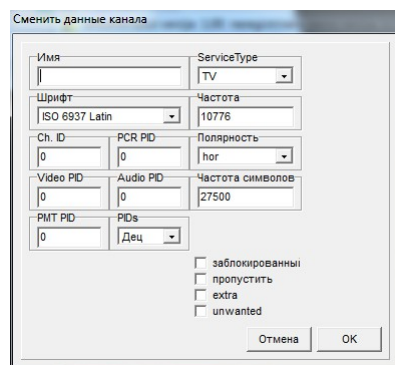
Сменить данные канала

Имя

ServiceType
TV

Шрифт
ISO 6937 Latin

Частота
10776

Ch. ID
0

PCR PID
0

Полярность
hor

Video PID
0

Audio PID
0

Частота символов
27500

PMT PID
0

PIDs
Дец

заблокированны
пропустить
extra
unwanted

Отмена
OK